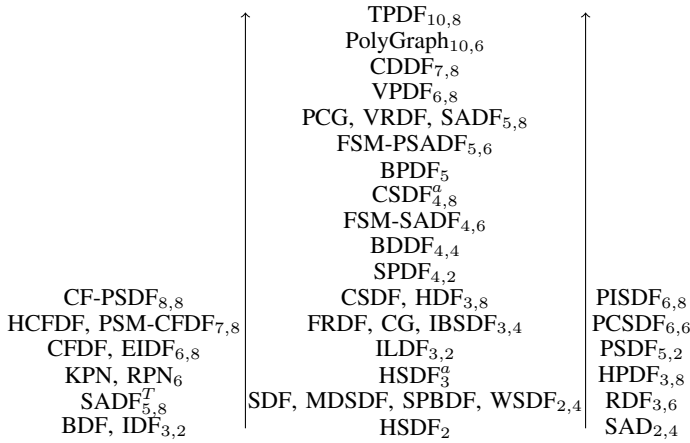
$\text{CF-PSDF}_{8,8}$
$\text{HCFDF, PSM-CFDF}_{7,8}$
$\text{CFDF, EIDF}_{6,8}$
$\text{KPN, RPN}_{6}$
$\text{SADF}^{T}_{5,8}$
$\text{BDF, IDF}_{3,2}$

$\text{TPDF}_{10,8}$
$\text{PolyGraph}_{10,6}$
$\text{CDDF}_{7,8}$
$\text{VPDF}_{6,8}$
$\text{PCG, VRDF, SADF}_{5,8}$
$\text{FSM-PSADF}_{5,6}$
$\text{BPDF}_{5}$
$\text{CSDF}^{a}_{4,8}$
$\text{FSM-SADF}_{4,6}$
$\text{BDDF}_{4,4}$
$\text{SPDF}_{4,2}$
$\text{CSDF, HDF}_{3,8}$
$\text{FRDF, CG, IBSDF}_{3,4}$
$\text{ILDF}_{3,2}$
$\text{HSDF}^{a}_{3}$
$\text{SDF, MDSDF, SPBDF, WSDF}_{2,4}$
$\text{HSDF}_{2}$

$\text{PISDF}_{6,8}$
$\text{PCSDF}_{6,6}$
$\text{PSDF}_{5,2}$
$\text{HPDF}_{3,8}$
$\text{RDF}_{3,6}$
$\text{SAD}_{2,4}$